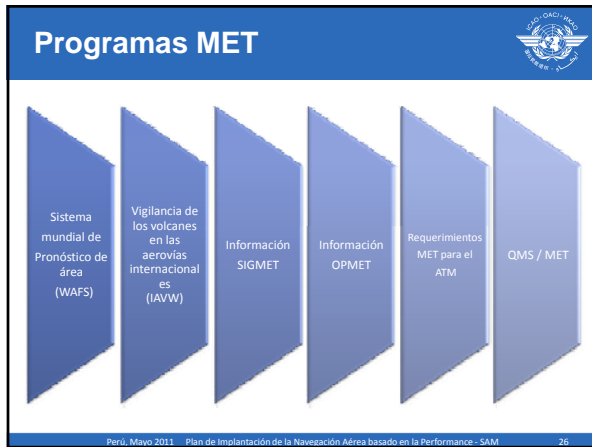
Programas MET

ICAO • OACI • ИКАО

Sistema mundial de Pronóstico de área (WAFS)

Vigilancia de los volcanes en las aerovías internacional es (IAVW)

Información SIGMET

Información OPMET

Requerimientos MET para el ATM

QMS / MET

Perú, Mayo 2011 Plan de Implantación de la Navegación Aérea basado en la Performance - SAM 26